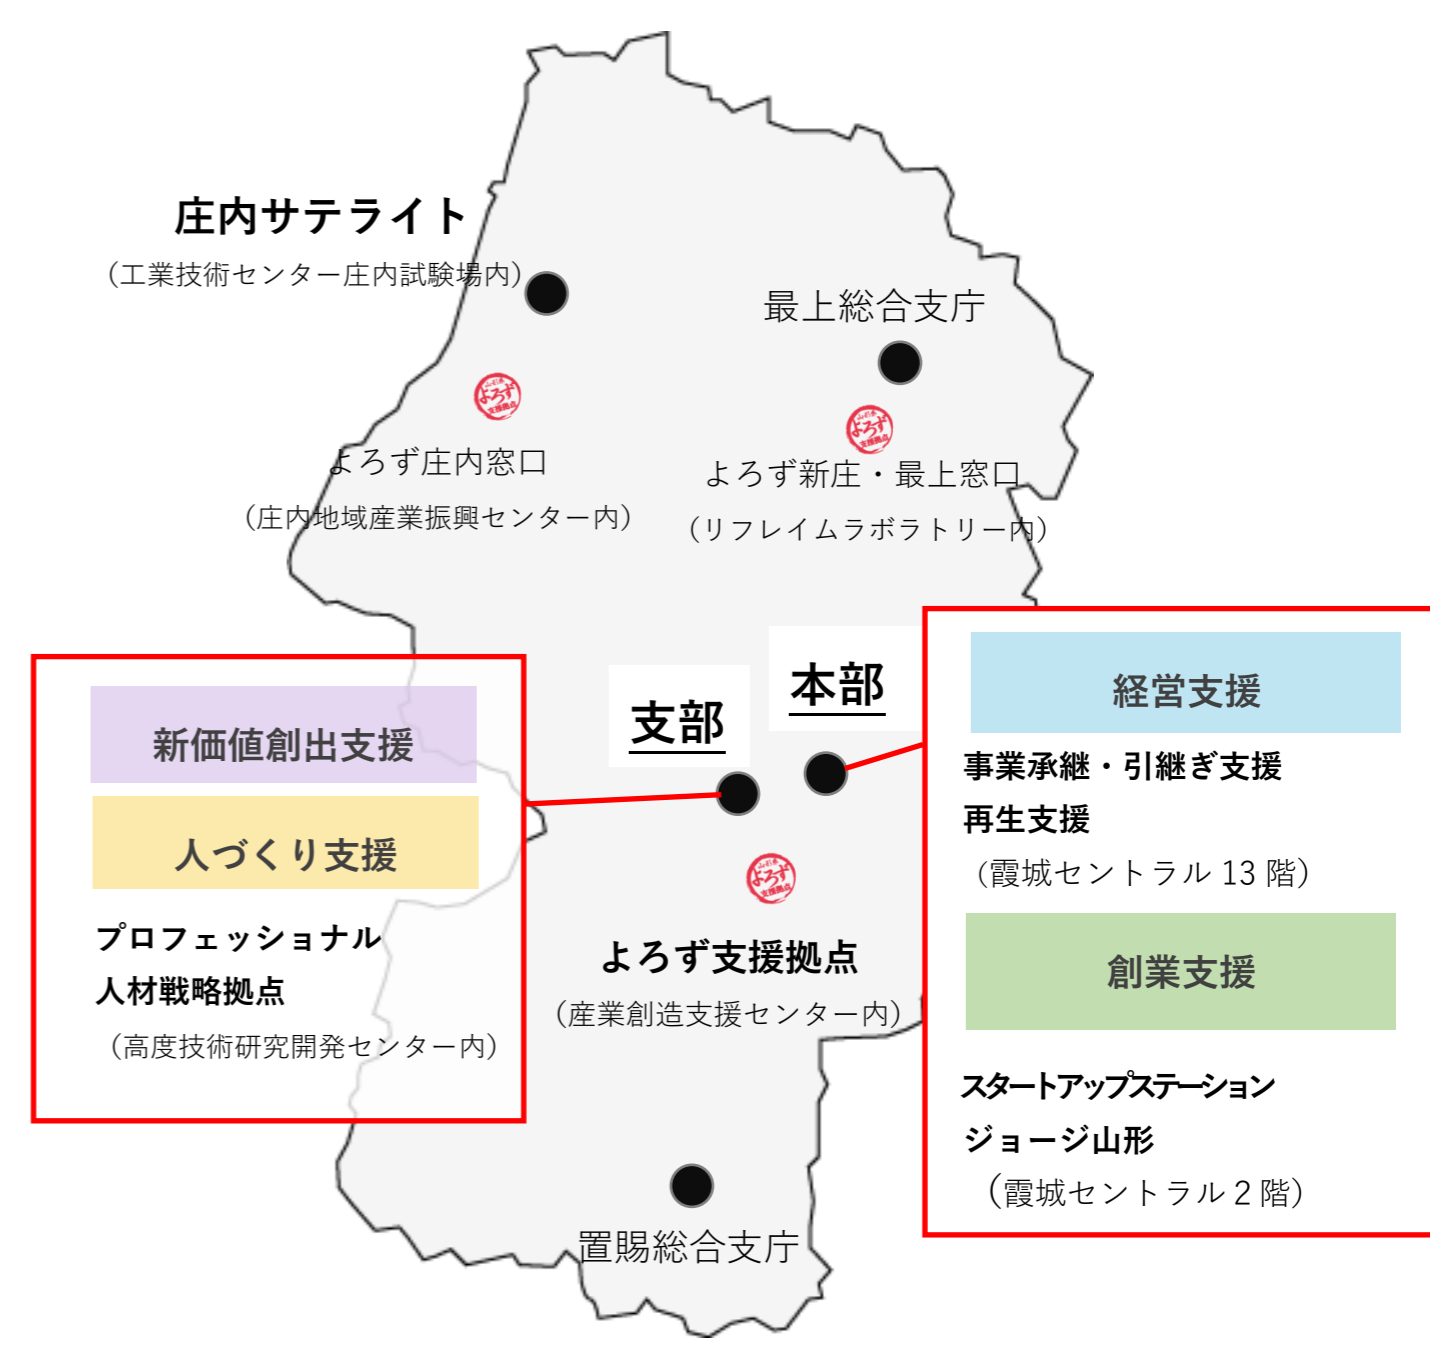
庄内サテライト
（工業技術センター庄内試験場内）

最上総合支庁

よろず庄内窓口
（庄内地域産業振興センター内）

よろず新庄・最上窓口
（リフレイムラボラトリー内）

新価値創出支援

人づくり支援

プロフェッショナル
人材戦略拠点
（高度技術研究開発センター内）

支部

本部

よろず支援拠点
（産業創造支援センター内）

経営支援

事業承継・引継ぎ支援
再生支援
（霞城セントラル 13 階）

創業支援

スタートアップステーション
ジョージ山形
（霞城セントラル 2 階）

置賜総合支庁